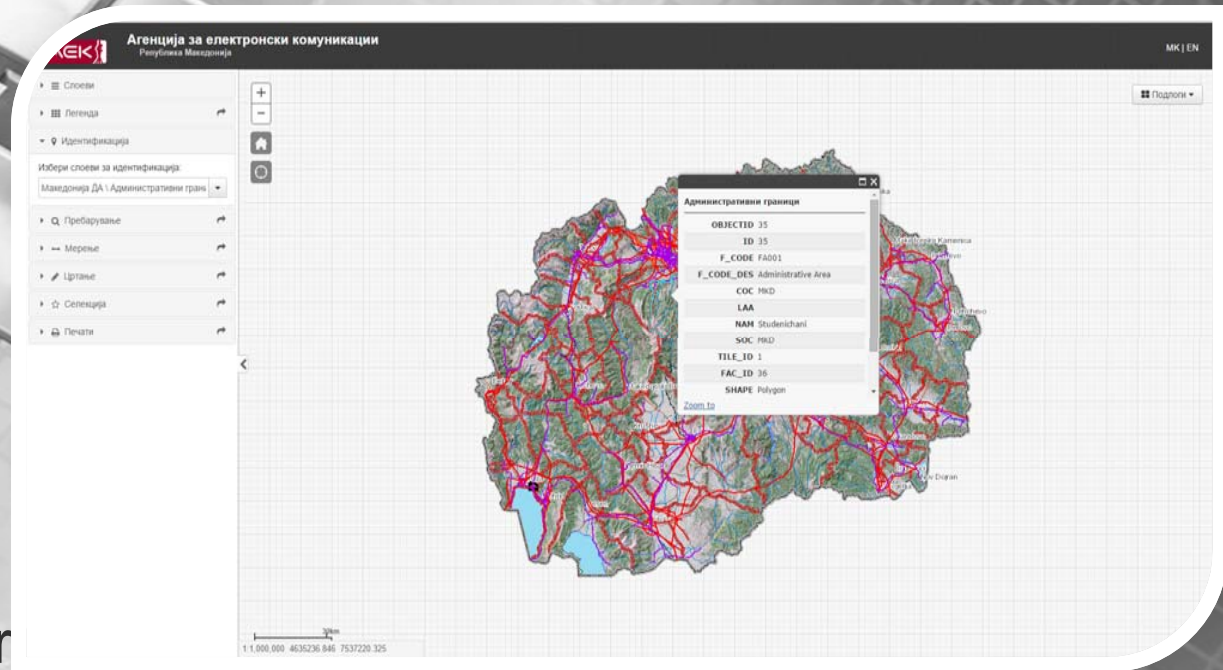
AEK

Агенција за електронски комуникации
Република Македонија

MK | EN

Слоеви

Легенда

Идентификација

Избери слоеви за идентификација:

Македонија ДА \ Административни гран

Пребарување

Мерење

Цртање

Селекција

Печати

Подлоги

Административни граници

| | |
|---|---|
| OBJECTID | 35 |
| ID | 35 |
| F_CODE | FA001 |
| F_CODE_DES | Administrative Area |
| COC | MKD |
| LAA | |
| NAM | Studenichani |
| SOC | MKD |
| TILE_ID | 1 |
| FAC_ID | 36 |
| SHAPE | Polygon |

Zoom to

Kratovo

Kriva Palanka

Dojran

30km

1:1,000,000 4635236.846 7537220.325